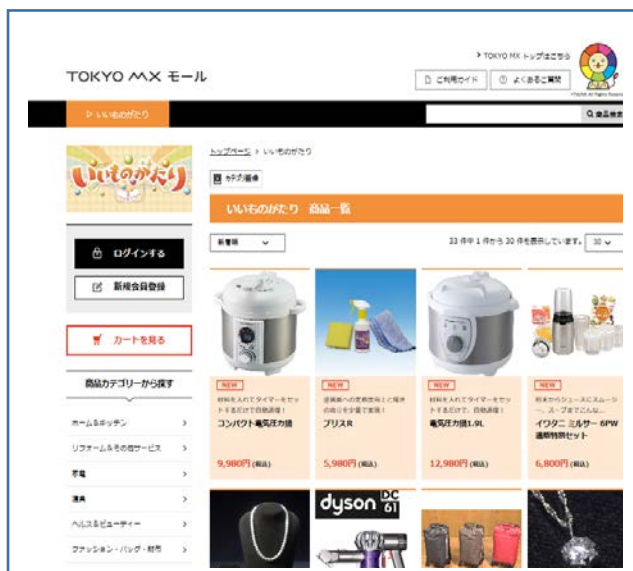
> TOKYO MX トップはこちら

TOKYO MX モール

ご利用ガイド

よくあるご質問

▷ いいものがたり

Q 全品検索

いいものがたり

トップページ > いいものがたり

カテゴリ画像

いいものがたり 商品一覧

新着順

33 件中 1 件から 30 件を表示しています。 30

ログインする

新規会員登録

カートを見る

商品カテゴリーから探す

ホーム&キッチン

リフォーム&その他サービス

家電

寝具

ヘルス&ビューティー

ファッション・バッグ・財布

NEW

材料を入れてタイマーをセットするだけで自動調理！

コンパクト電気圧力鍋

9,980円(税込)

NEW

道路脇への洗剤使用と環境の向上を保証で実現！

プリスR

5,980円(税込)

NEW

材料を入れてタイマーをセットするだけで、自動調理！

電気圧力鍋1.9L

12,980円(税込)

NEW

野菜からジュースにスムージー、スープまでこんな…

イワタニ ミルサー 6PW通販特別セット

6,800円(税込)

dyson DC61